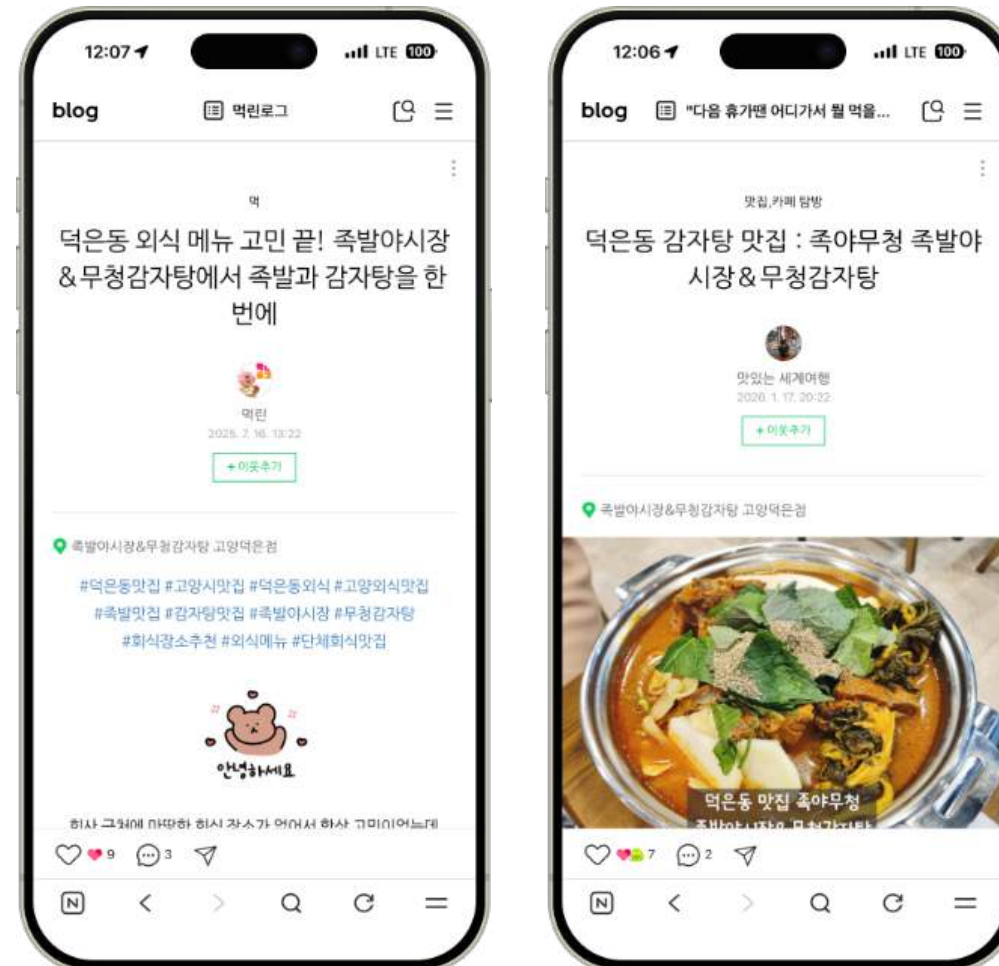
12:07
LTE 100

blog
먹린로그

먹

덕은동 외식 메뉴 고민 끝! 족발야시장&무청감자탕에서 족발과 감자탕을 한 번에

먹린
2025. 7. 16. 13:22
+ 이웃추가

족발야시장&무청감자탕 고양덕은점

#덕은동맛집 #고양시맛집 #덕은동외식 #고양외식맛집 #족발맛집 #감자탕맛집 #족발야시장 #무청감자탕 #회식장소추천 #외식메뉴 #단체회식맛집

안녕하세요

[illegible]

9 3

12:06
LTE 100

blog
"다음 휴가땐 어디가서 뭘 먹을...

맛집,카페 탐방

덕은동 감자탕 맛집 : 족야무청 족발야시장&무청감자탕

맛있는 세계여행
2026. 1. 17. 20:22
+ 이웃추가

족발야시장&무청감자탕 고양덕은점

덕은동 맛집 족야무청
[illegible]

7 2